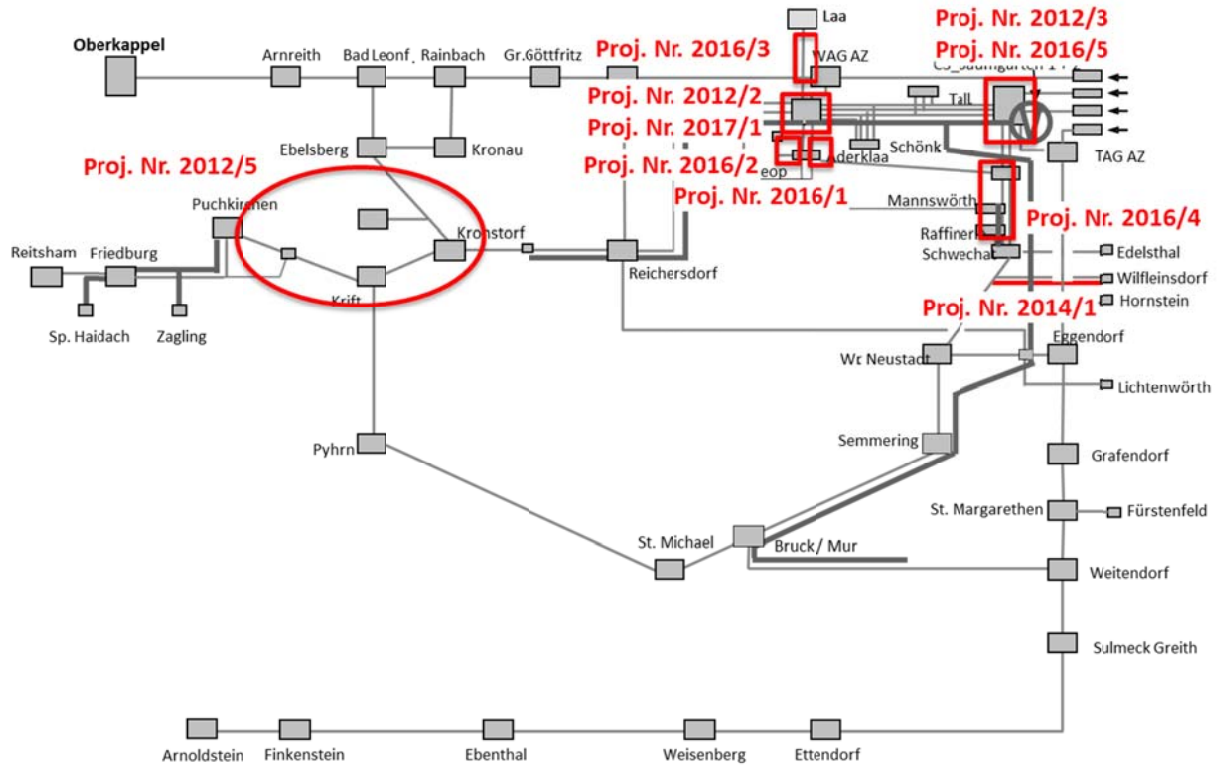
Laa
Proj. Nr. 2012/3
Proj. Nr. 2016/5
Oberkappel
Arnreith
Bad Leonf
Rainbach
Gr.Göttfritz
Proj. Nr. 2016/3
WAG AZ
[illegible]aumgarten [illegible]
Proj. Nr. 2012/2
Tall
Proj. Nr. 2017/1
Ebelsberg
Kronau
Schönk
Proj. Nr. 2016/2
eop
Aderklaa
TAG AZ
Proj. Nr. 2012/5
Proj. Nr. 2016/1
Mannswörth
Puchkirchen
Proj. Nr. 2016/4
Raffinerie
Kronstorf
Schwechat
Edelsthal
Reitsham
Friedburg
Wilfleinsdorf
Reichersdorf
Hornstein
Krift
Proj. Nr. 2014/1
Sp. Haidach
Zagling
Eggendorf
Wr Neustadt
Lichtenwörth
Semmering
Pyhrn
Grafendorf
St. Margarethen
Fürstenfeld
St. Michael
Bruck/ Mur
Weitendorf
Sulmeck Greith
Arnoldstein
Finkenstein
Ebenthal
Weisenberg
Ettendorf